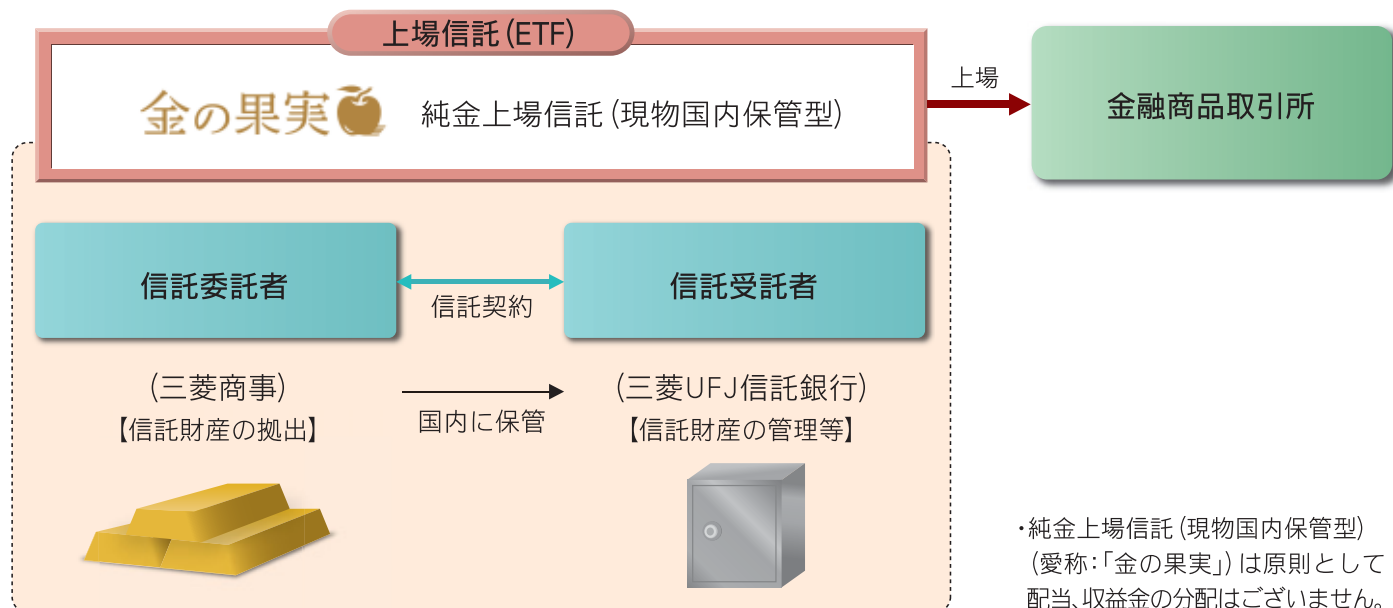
上場信託(ETF)

金の果実

純金上場信託(現物国内保管型)

上場

金融商品取引所

信託委託者

信託契約

信託受託者

(三菱商事)
【信託財産の拠出】

国内に保管

(三菱UFJ信託銀行)
【信託財産の管理等】

・純金上場信託(現物国内保管型)(愛称:「金の果実」)は原則として配当、収益金の分配はございません。